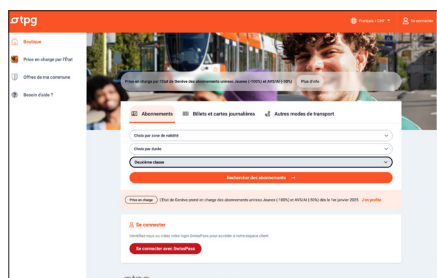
tpg

Français / CHF
Se connecter

Boutique
Prise en charge par l'État
Offres de ma commune
Besoin d'aide ?

Prise en charge par l'État de Genève des abonnements annuels Jeunes (-100%) et AVS/AI (-50%)
Plus d'info

Abonnements
Billets et cartes journalières
Autres modes de transport

Choisir par zone de validité
Choisir par durée
Deuxième classe

Rechercher des abonnements →

Prise en charge
L'État de Genève prend en charge des abonnements annuels Jeunes (-100%) et AVS/AI (-50%) dès le 1er janvier 2025. J'en profite

Se connecter
Identifiez-vous ou créez votre login SwissPass pour accéder à votre espace client

Se connecter avec SwissPass